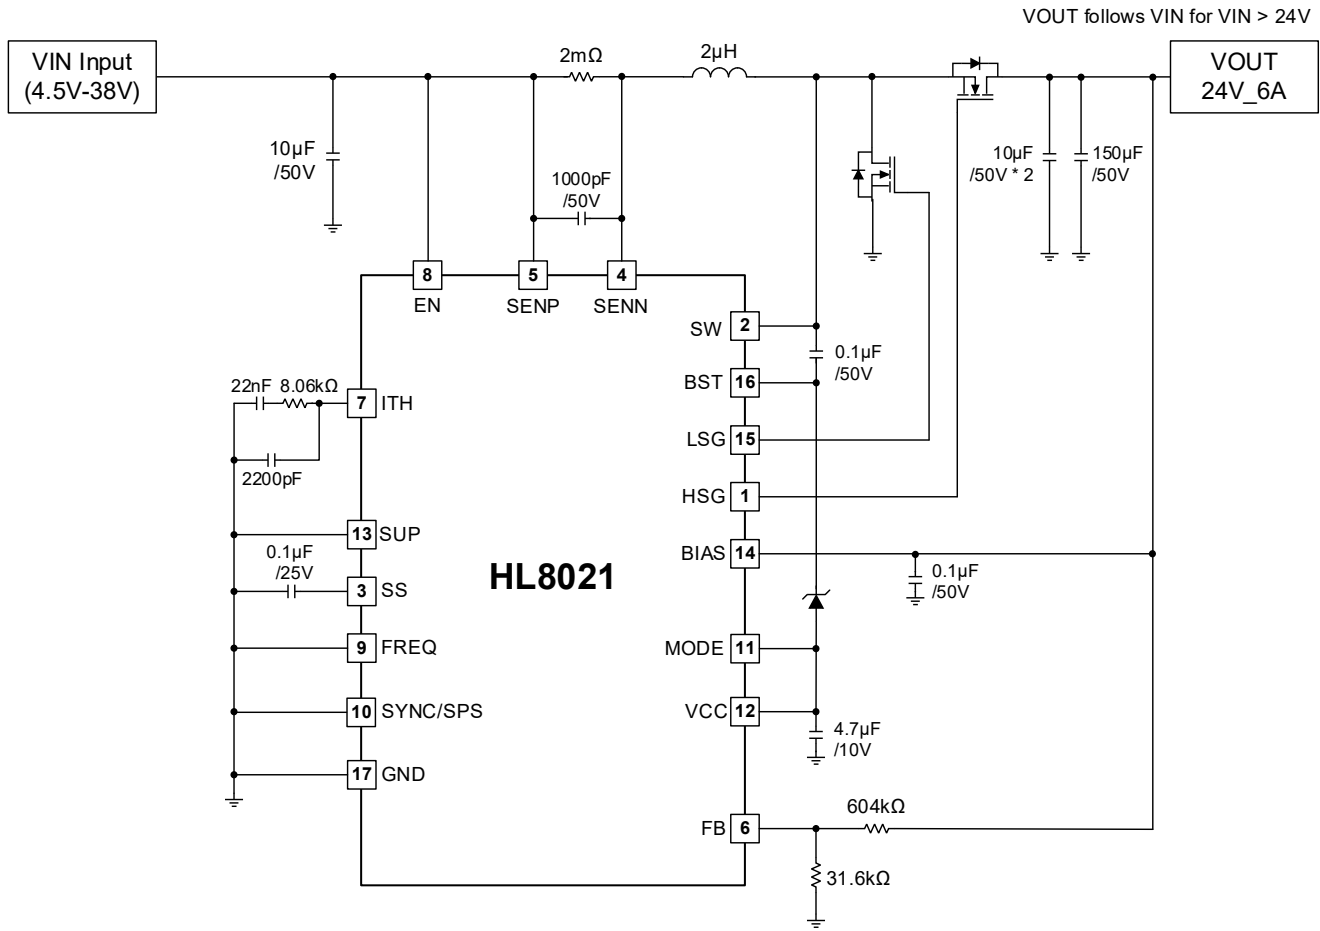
VOUT follows VIN for VIN > 24V

VIN Input (4.5V-38V)

2mΩ

2μH

VOUT 24V_6A

10μF /50V

1000pF /50V

10μF /50V * 2

150μF /50V

8
EN

5
SENP

4
SENN

SW 2

0.1μF /50V

BST 16

22nF 8.06kΩ

7 ITH

2200pF

LSG 15

HSG 1

13 SUP

BIAS 14

0.1μF /25V

3 SS

HL8021

0.1μF /50V

9 FREQ

MODE 11

10 SYNC/SPS

VCC 12

4.7μF /10V

17 GND

604kΩ

FB 6

31.6kΩ